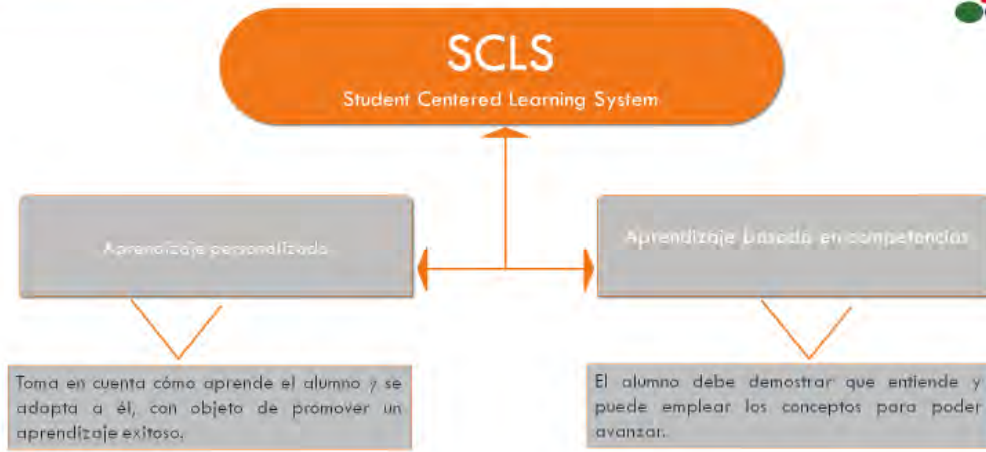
SCLS

Student Centered Learning System

Aprendizaje personalizado

Aprendizaje basado en competencias

Toma en cuenta cómo aprende el alumno y se adapta a él, con objeto de promover un aprendizaje exitoso.

El alumno debe demostrar que entiende y puede emplear los conceptos para poder avanzar.